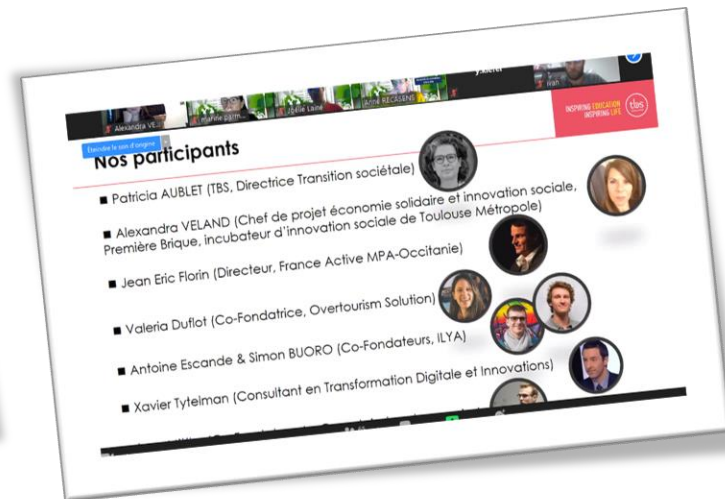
Alexandra VE
Marine parm
Joelle Laine
Anne RECASENS
Ivan

INSPIRING EDUCATION INSPIRING LIFE
tbs

Écoutez le son d'origine

Nos participants

■ Patricia AUBLET (TBS, Directrice Transition sociétale)

■ Alexandra VELAND (Chef de projet économie solidaire et innovation sociale, Première Brique, incubateur d'innovation sociale de Toulouse Métropole)

■ Jean Eric Florin (Directeur, France Active MPA-Occitanie)

■ Valeria Duflot (Co-Fondatrice, Overtourism Solution)

■ Antoine Escande & Simon BUORO (Co-Fondateurs, ILYA)

■ Xavier Tytelman (Consultant en Transformation Digitale et Innovations)

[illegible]